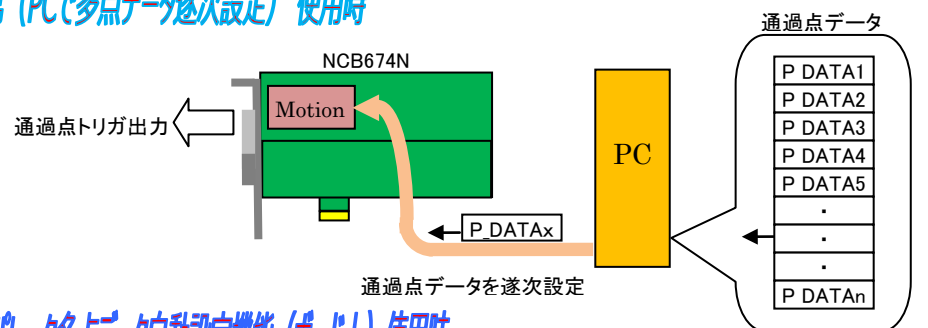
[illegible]（PCで多点データ逐次設定）使用時

NCB674N

Motion

通過点トリガ出力

PC

P_DATAx

通過点データを逐次設定

通過点データ

| P DATA1 |
|---|
| P DATA2 |
| P DATA3 |
| P DATA4 |
| P DATA5 |
| · |
| · |
| · |
| P DATAn |

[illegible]